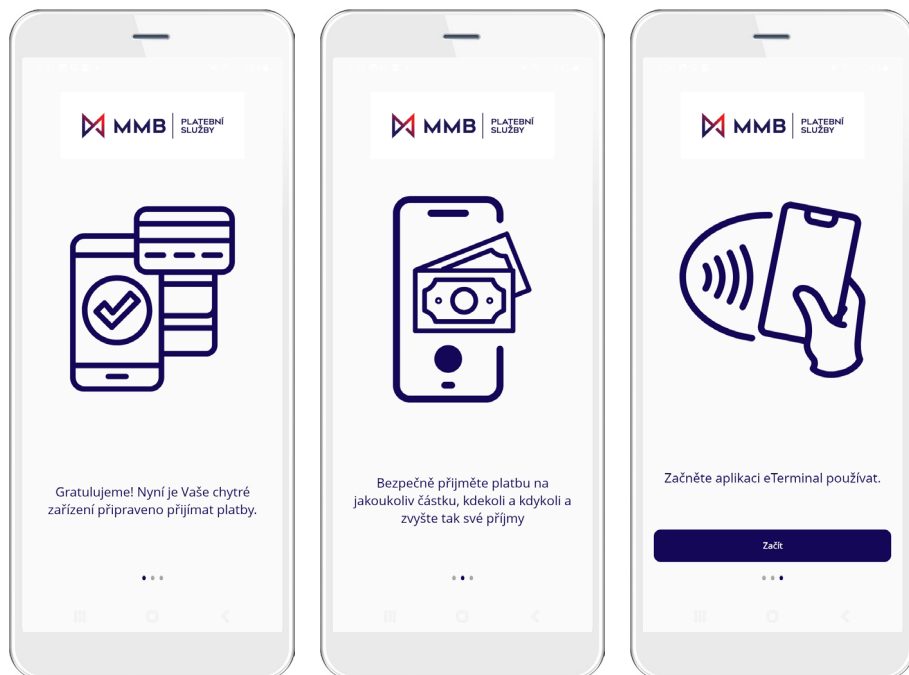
MMB | PLATEBNÍ SLUŽBY

Gratulujeme! Nyní je Vaše chytré zařízení připraveno přijímat platby.

MMB | PLATEBNÍ SLUŽBY

Bezpečně přijměte platbu na jakoukoliv částku, kdekoli a kdykoli a zvyšte tak své příjmy

MMB | PLATEBNÍ SLUŽBY

Začněte aplikaci eTerminal používat.

Začít